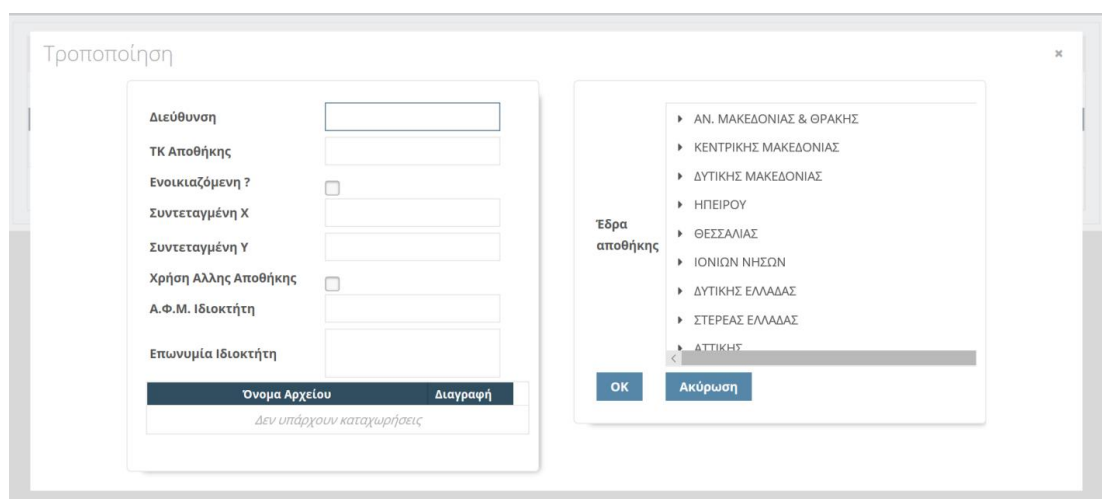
Τροποποίηση

×

Διεύθυνση

ΤΚ Αποθήκης

Ενοικιαζόμενη ?

Συντεταγμένη Χ

Συντεταγμένη Υ

Χρήση Αλλης Αποθήκης

Α.Φ.Μ. Ιδιοκτήτη

Επωνυμία Ιδιοκτήτη

| Όνομα Αρχείου | Διαγραφή |
|---|---|
| Δεν υπάρχουν καταχωρήσεις | |

Έδρα αποθήκης

▸ ΑΝ. ΜΑΚΕΔΟΝΙΑΣ & ΘΡΑΚΗΣ
▸ ΚΕΝΤΡΙΚΗΣ ΜΑΚΕΔΟΝΙΑΣ
▸ ΔΥΤΙΚΗΣ ΜΑΚΕΔΟΝΙΑΣ
▸ ΗΠΕΙΡΟΥ
▸ ΘΕΣΣΑΛΙΑΣ
▸ ΙΟΝΙΩΝ ΝΗΣΩΝ
▸ ΔΥΤΙΚΗΣ ΕΛΛΑΔΑΣ
▸ ΣΤΕΡΕΑΣ ΕΛΛΑΔΑΣ
▸ ΑΤΤΙΚΗΣ

OK

Ακύρωση